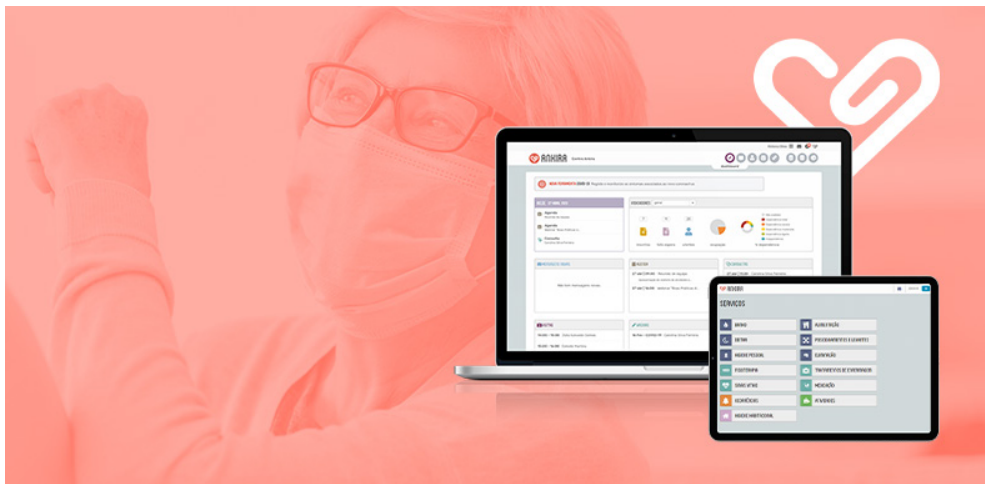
ANKIRA

SERVIÇOS

BANHO

ALIMENTAÇÃO

DORMIR

POSICIONAMENTOS E LEVANTES

HIGIENE PESSOAL

ELIMINAÇÃO

FISIOTERAPIA

TRATAMENTOS DE ENFERMAGEM

SINAIS VITAIS

MEDICAÇÃO

OCORRÊNCIAS

ATIVIDADES

HIGIENE HABITACIONAL